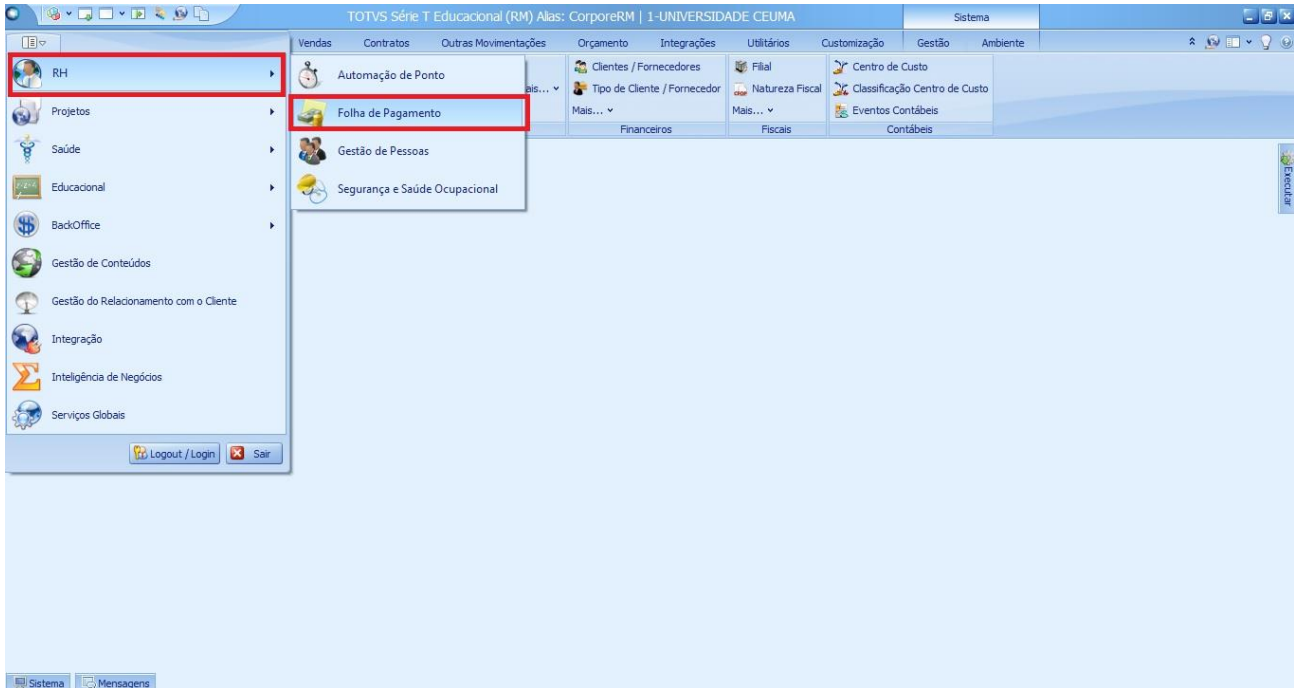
TOTVS Série T Educacional (RM) Alias: CorporeRM | 1-UNIVERSIDADE CEUMA

Sistema

Vendas Contratos Outras Movimentações Orçamento Integrações Utilitários Customização Gestão Ambiente

RH
Projetos
Saúde
Educacional
BackOffice
Gestão de Conteúdos
Gestão do Relacionamento com o Cliente
Integração
Inteligência de Negócios
Serviços Globais

Logout / Login Sair

Automação de Ponto
Folha de Pagamento
Gestão de Pessoas
Segurança e Saúde Ocupacional

ais... 

Clientes / Fornecedores
Tipo de Cliente / Fornecedor
Mais...
Financeiros

Filial
Natureza Fiscal
Mais...
Fiscais

Centro de Custo
Classificação Centro de Custo
Eventos Contábeis
Contábeis

Executar

Sistema Mensagens